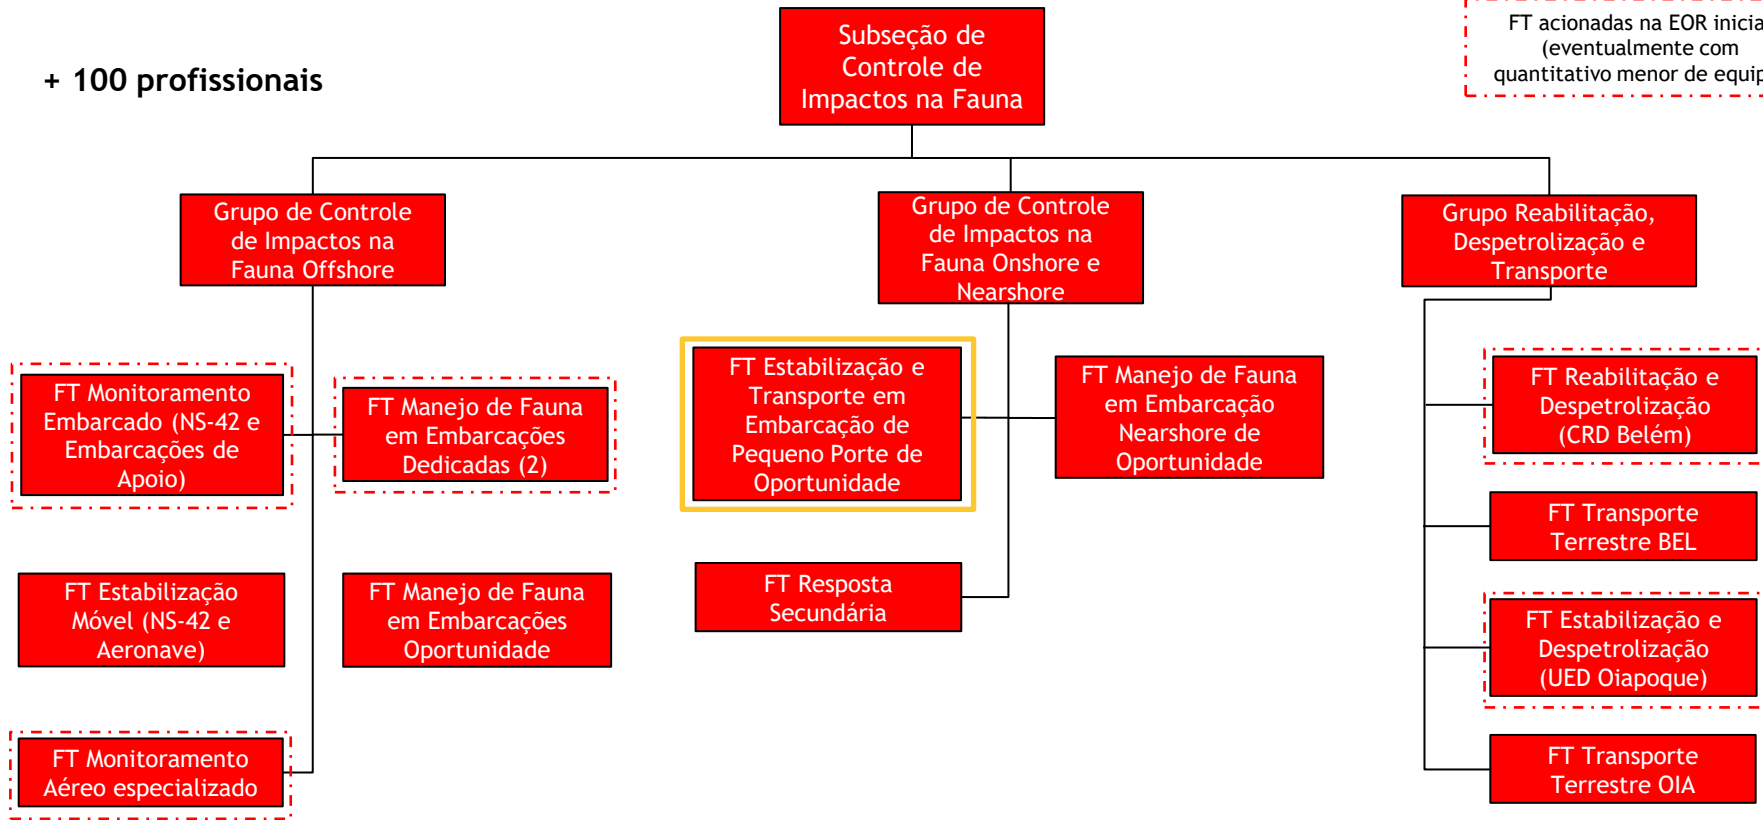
+ 100 profissionais

Subseção de Controle de Impactos na Fauna

FT acionadas na EOR inicia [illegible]
(eventualmente com
quantitativo menor de equip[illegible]

Grupo de Controle de Impactos na Fauna Offshore

Grupo de Controle de Impactos na Fauna Onshore e Nearshore

Grupo Reabilitação, Despetrolização e Transporte

FT Monitoramento Embarcado (NS-42 e Embarcações de Apoio)

FT Manejo de Fauna em Embarcações Dedicadas (2)

FT Estabilização e Transporte em Embarcação de Pequeno Porte de Oportunidade

FT Manejo de Fauna em Embarcação Nearshore de Oportunidade

FT Reabilitação e Despetrolização (CRD Belém)

FT Transporte Terrestre BEL

FT Estabilização Móvel (NS-42 e Aeronave)

FT Manejo de Fauna em Embarcações Oportunidade

FT Resposta Secundária

FT Estabilização e Despetrolização (UED Oiapoque)

FT Monitoramento Aéreo especializado

FT Transporte Terrestre OIA